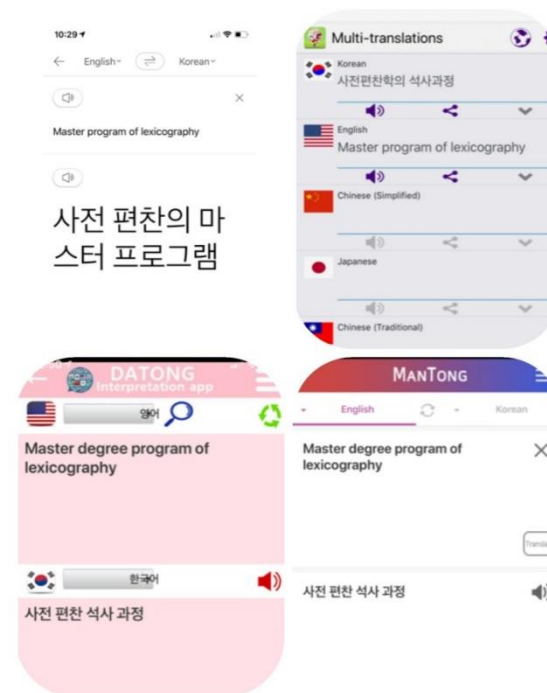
10:29

English Korean

Master program of lexicography

사전 편찬의 마스터 프로그램

Multi-translations

Korean
사전편찬학의 석사과정

English
Master program of lexicography

Chinese (Simplified)

Japanese

Chinese (Traditional)

DATONG
Interpretation app

영어

Master degree program of lexicography

한국어

사전 편찬 석사 과정

MANTONG

English Korean

Master degree program of lexicography

Transla

사전 편찬 석사 과정